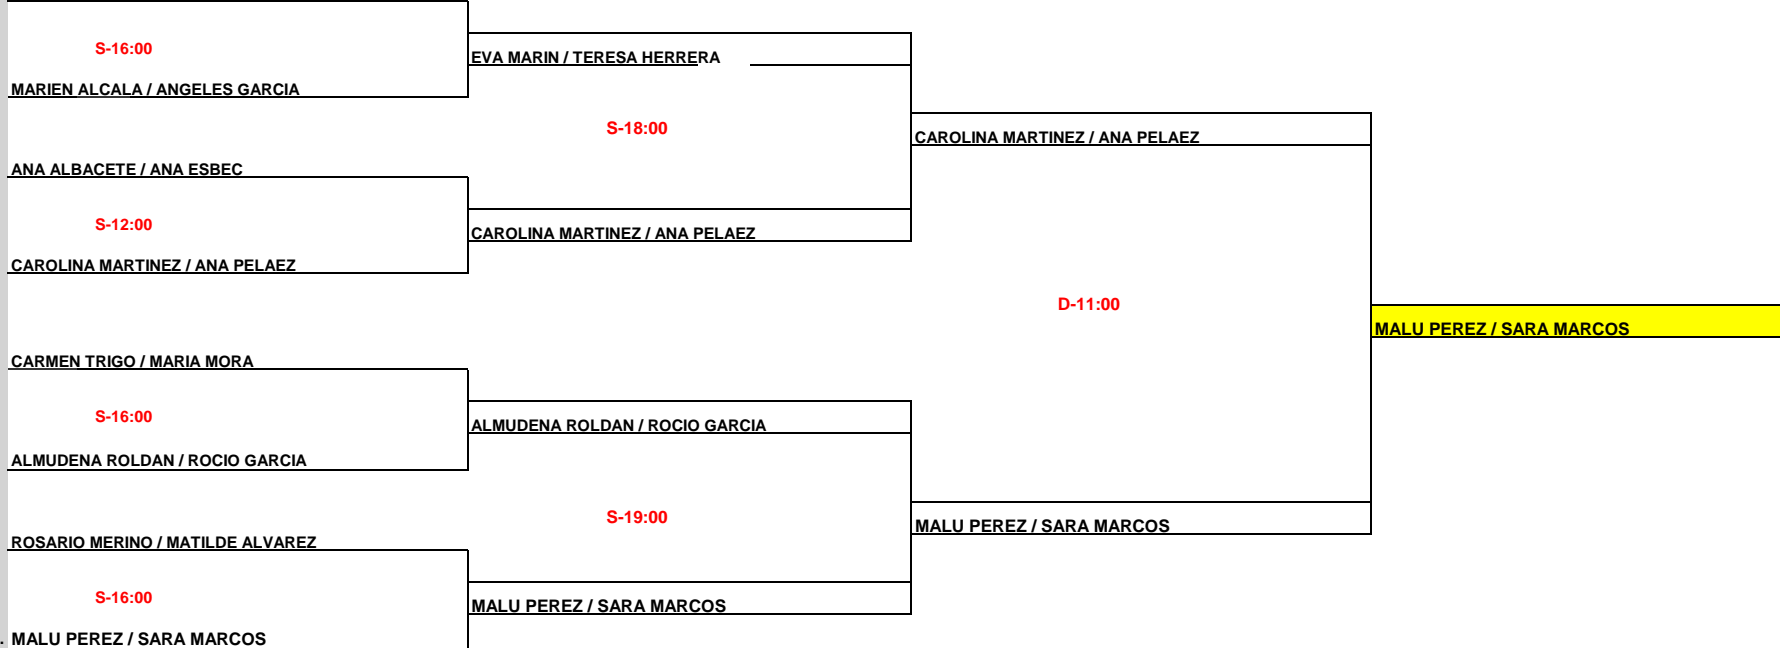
S-16:00
MARIEN ALCALA / ANGELES GARCIA

EVA MARIN / TERESA HERRERA

S-18:00

ANA ALBACETE / ANA ESBEC

S-12:00
CAROLINA MARTINEZ / ANA PELAEZ

CAROLINA MARTINEZ / ANA PELAEZ

CAROLINA MARTINEZ / ANA PELAEZ

D-11:00

MALU PEREZ / SARA MARCOS

CARMEN TRIGO / MARIA MORA

S-16:00
ALMUDENA ROLDAN / ROCIO GARCIA

ALMUDENA ROLDAN / ROCIO GARCIA

S-19:00

ROSARIO MERINO / MATILDE ALVAREZ

S-16:00
MALU PEREZ / SARA MARCOS

MALU PEREZ / SARA MARCOS

MALU PEREZ / SARA MARCOS